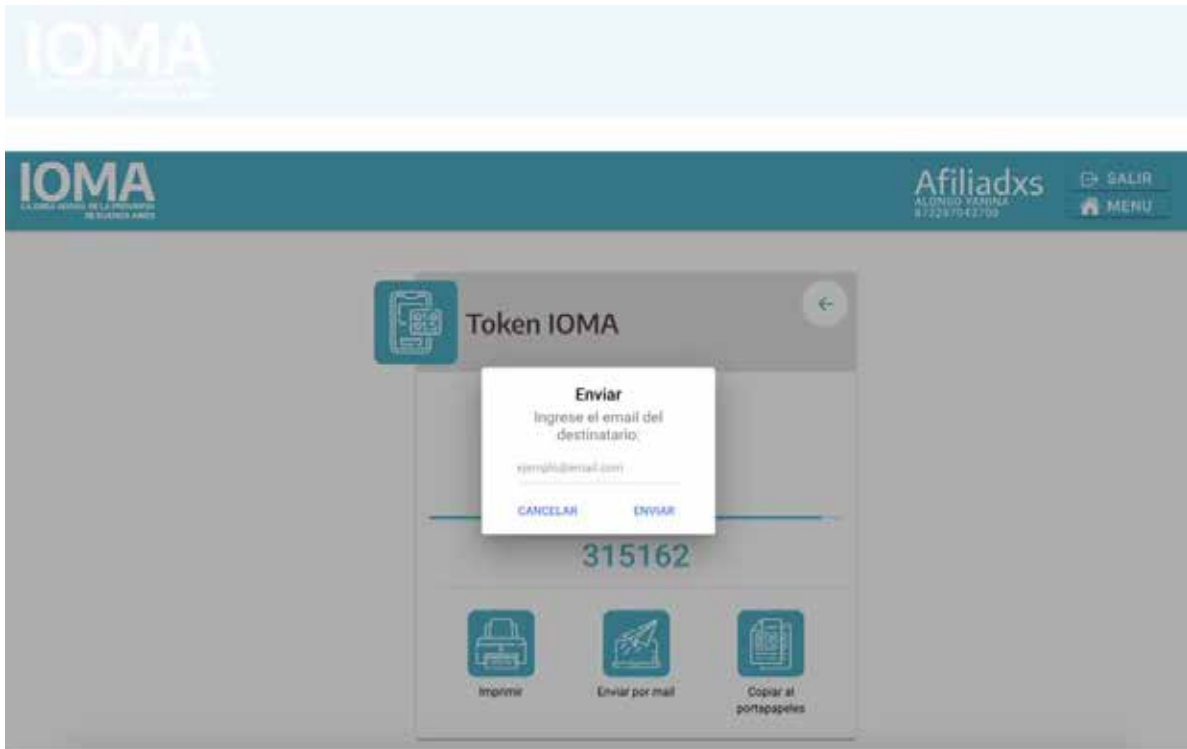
IOMA

IOMA
LA OBRA SOCIAL DE LA PROVINCIA DE BUENOS AIRES

Afiliadxs
ALONSO YANINA
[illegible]

SALIR
MENU

Token IOMA

Enviar
Ingrese el email del destinatario:

ejemplo@email.com

CANCELAR
ENVIAR

315162

Imprimir
Enviar por mail
Copiar al portapapeles